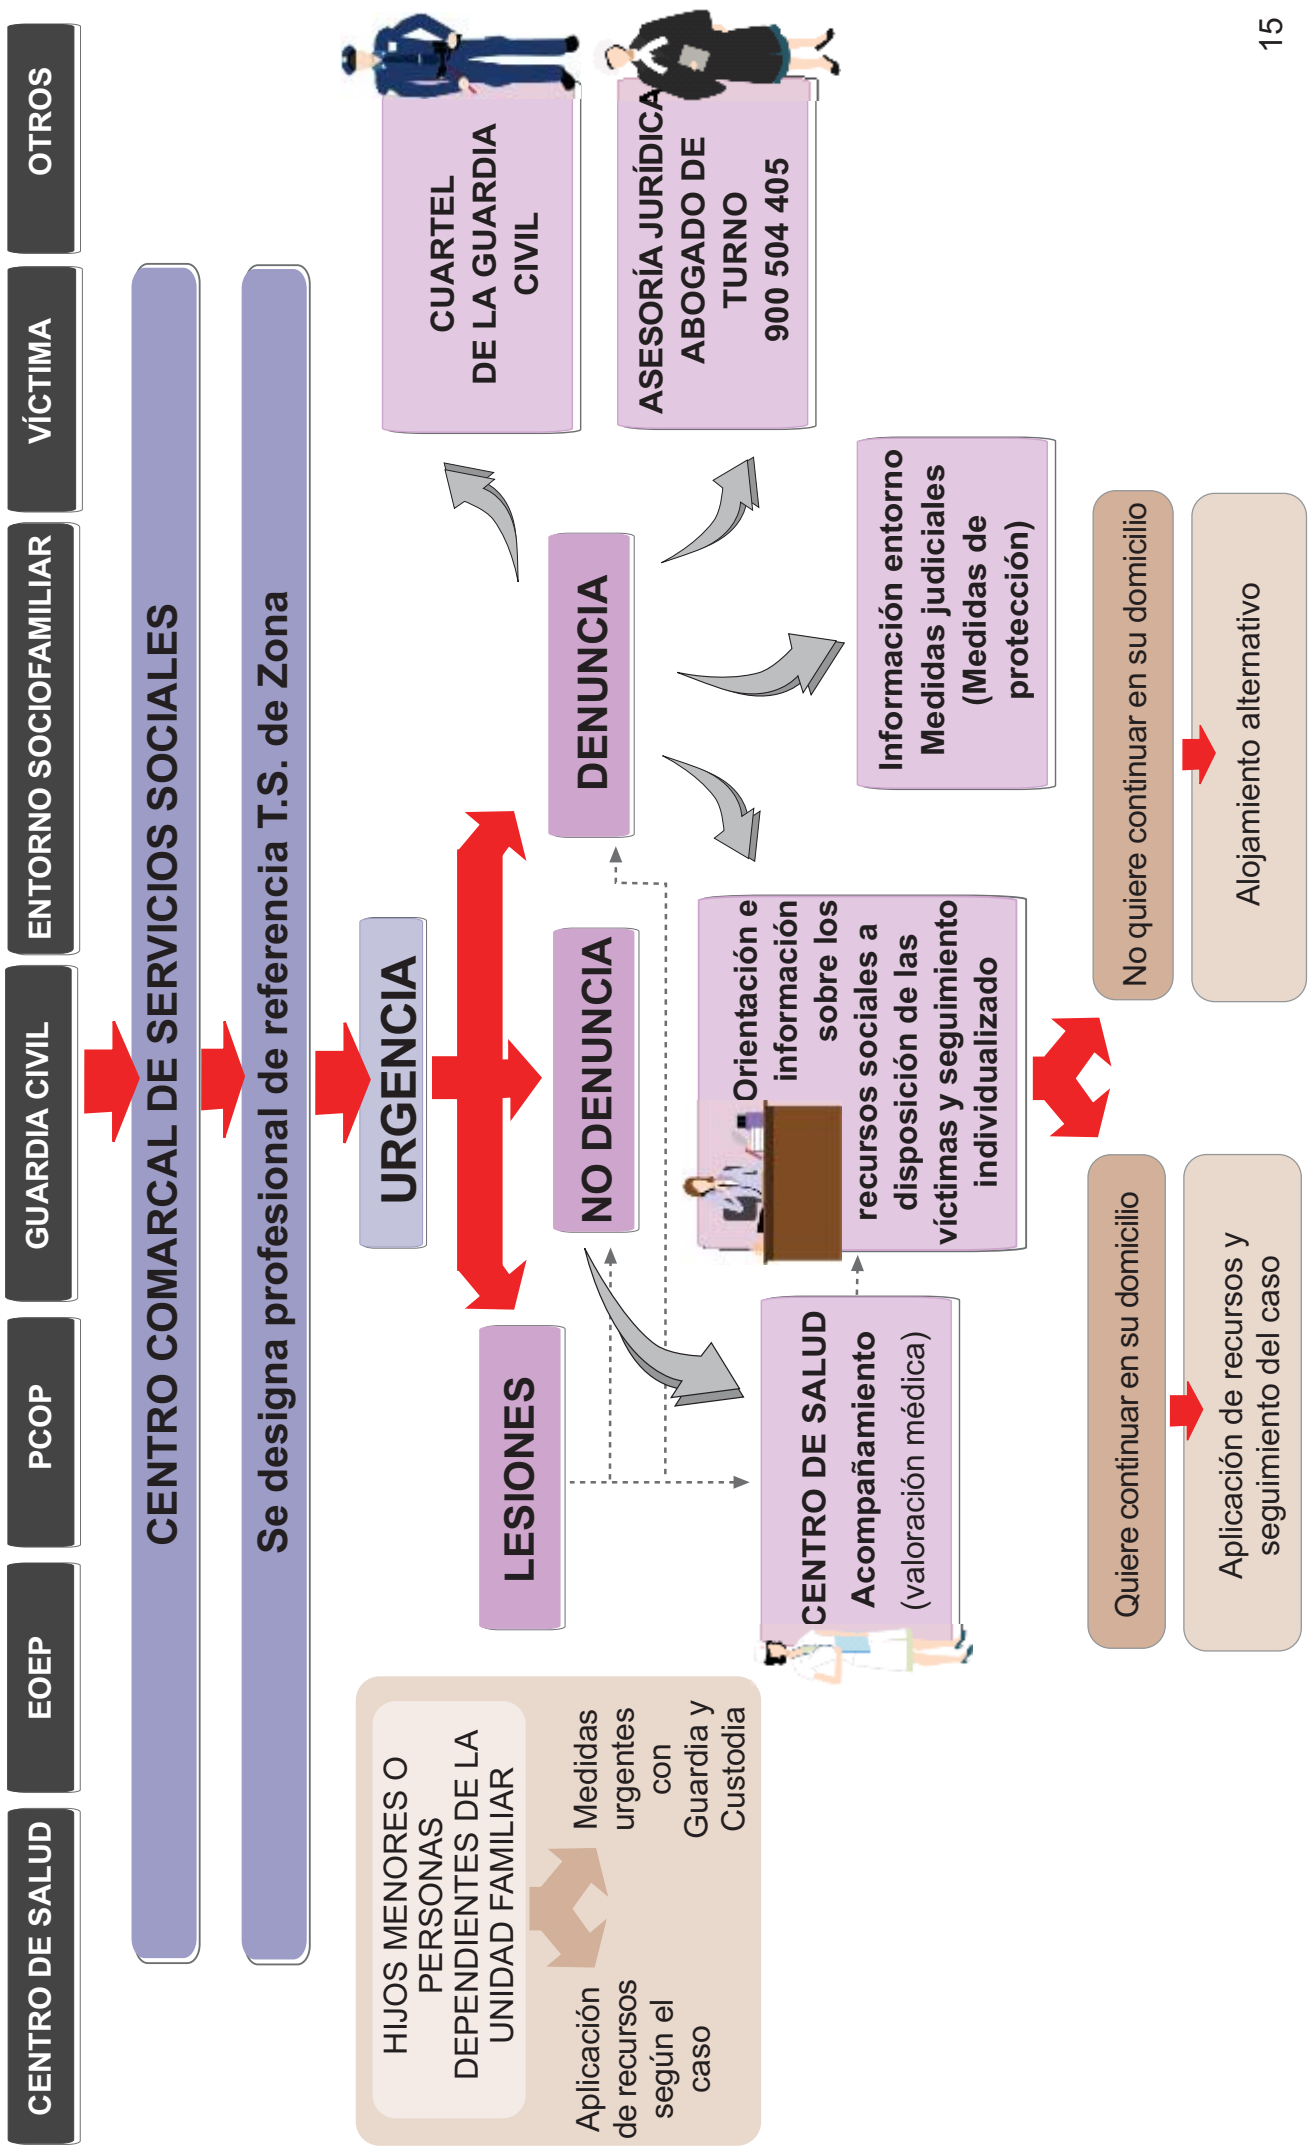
CENTRO DE SALUD

EOEP

PCOP

GUARDIA CIVIL

ENTORNO SOCIOFAMILIAR

VÍCTIMA

OTROS

CENTRO COMARCAL DE SERVICIOS SOCIALES

Se designa profesional de referencia T.S. de Zona

URGENCIA

LESIONES

NO DENUNCIA

DENUNCIA

CUARTEL DE LA GUARDIA CIVIL

ASESORÍA JURÍDICA ABOGADO DE TURNO 900 504 405

Información entorno Medidas judiciales (Medidas de protección)

Orientación e información sobre los recursos sociales a disposición de las víctimas y seguimiento individualizado

CENTRO DE SALUD Acompañamiento (valoración médica)

HIJOS MENORES O PERSONAS DEPENDIENTES DE LA UNIDAD FAMILIAR

Aplicación de recursos según el caso

Medidas urgentes con Guardia y Custodia

Quiere continuar en su domicilio

Aplicación de recursos y seguimiento del caso

No quiere continuar en su domicilio

Alojamiento alternativo

15